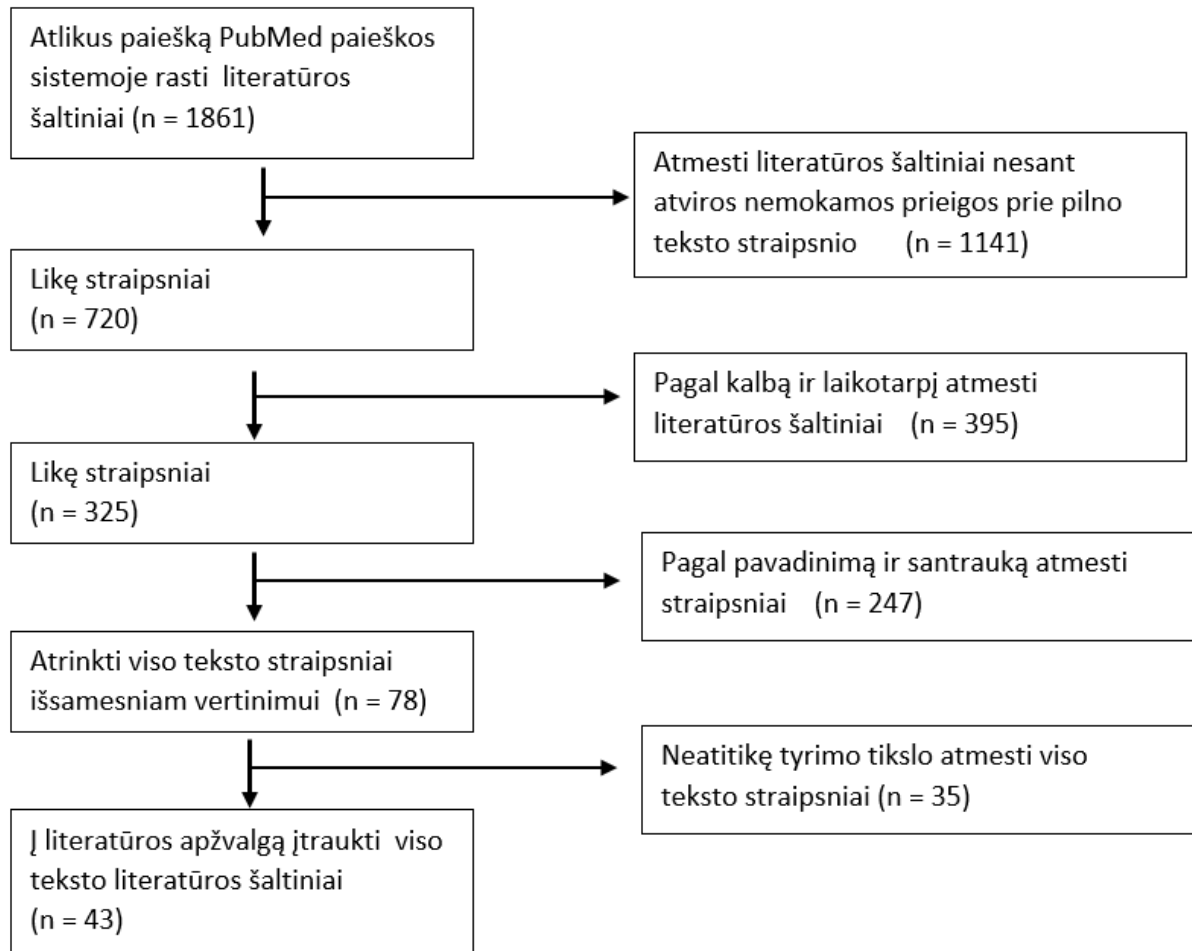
Atlikus paiešką PubMed paieškos sistemoje rasti literatūros šaltiniai (n = 1861)

Atmesti literatūros šaltiniai nesant atviros nemokamos prieigos prie pilno teksto straipsnio (n = 1141)

Likę straipsniai
(n = 720)

Pagal kalbą ir laikotarpį atmesti literatūros šaltiniai (n = 395)

Likę straipsniai
(n = 325)

Pagal pavadinimą ir santrauką atmesti straipsniai (n = 247)

Atrinkti viso teksto straipsniai išsamesniam vertinimui (n = 78)

Neatitikę tyrimo tikslo atmesti viso teksto straipsniai (n = 35)

Į literatūros apžvalgą įtraukti viso teksto literatūros šaltiniai
(n = 43)